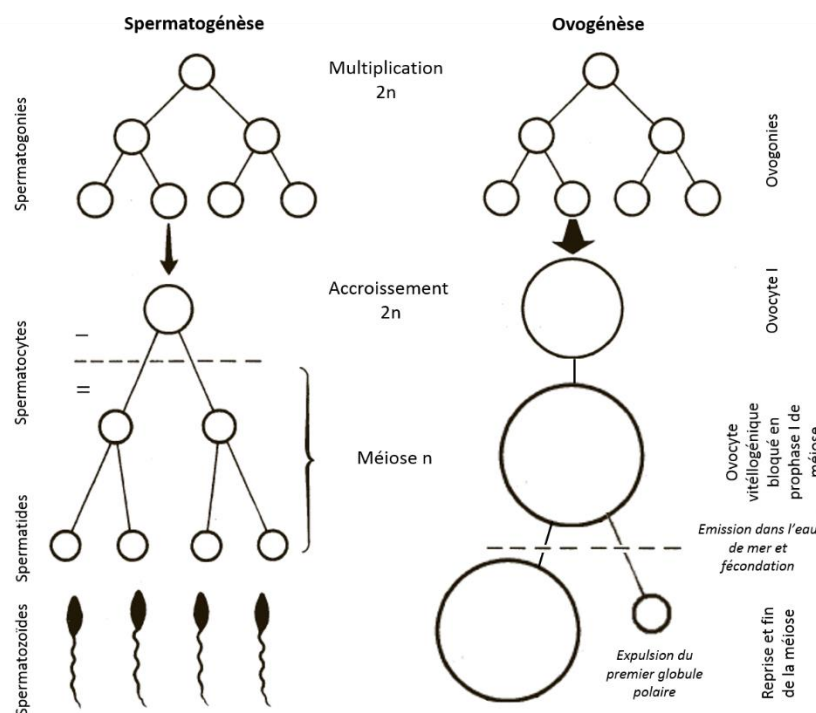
Spermatogénèse

Ovogénèse

Multiplication 2n

Spermatogonies

Ovogonies

Accroissement 2n

Spermatocytes

I

II

Ovocyte I

Méiose n

Ovocyte vitéllogénique bloqué en prophase I de méiose

Spermatides

Emission dans l'eau de mer et fécondation

Spermatozoides

Expulsion du premier globule polaire

Reprise et fin de la méiose